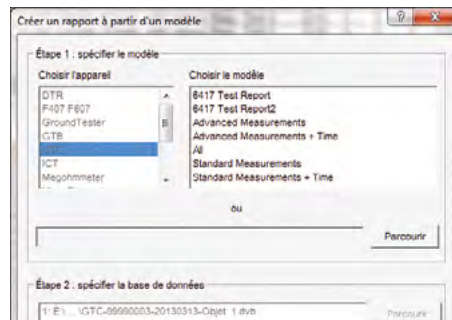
Créer un rapport à partir d'un modèle

?

x

Étape 1 : spécifier le modèle

Choisir l'appareil

DTR
F407 F607
GroundTester
GTB
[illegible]
ICT
Megohmmeter

Choisir le modèle

6417 Test Report
6417 Test Report2
Advanced Measurements
Advanced Measurements + Time
All
Standard Measurements
Standard Measurements + Time

ou

Parcourir

Étape 2 : spécifier la base de données

1: E:\ ... \GTC-99990003-20130313-Objet 1.dvb

Parcourir